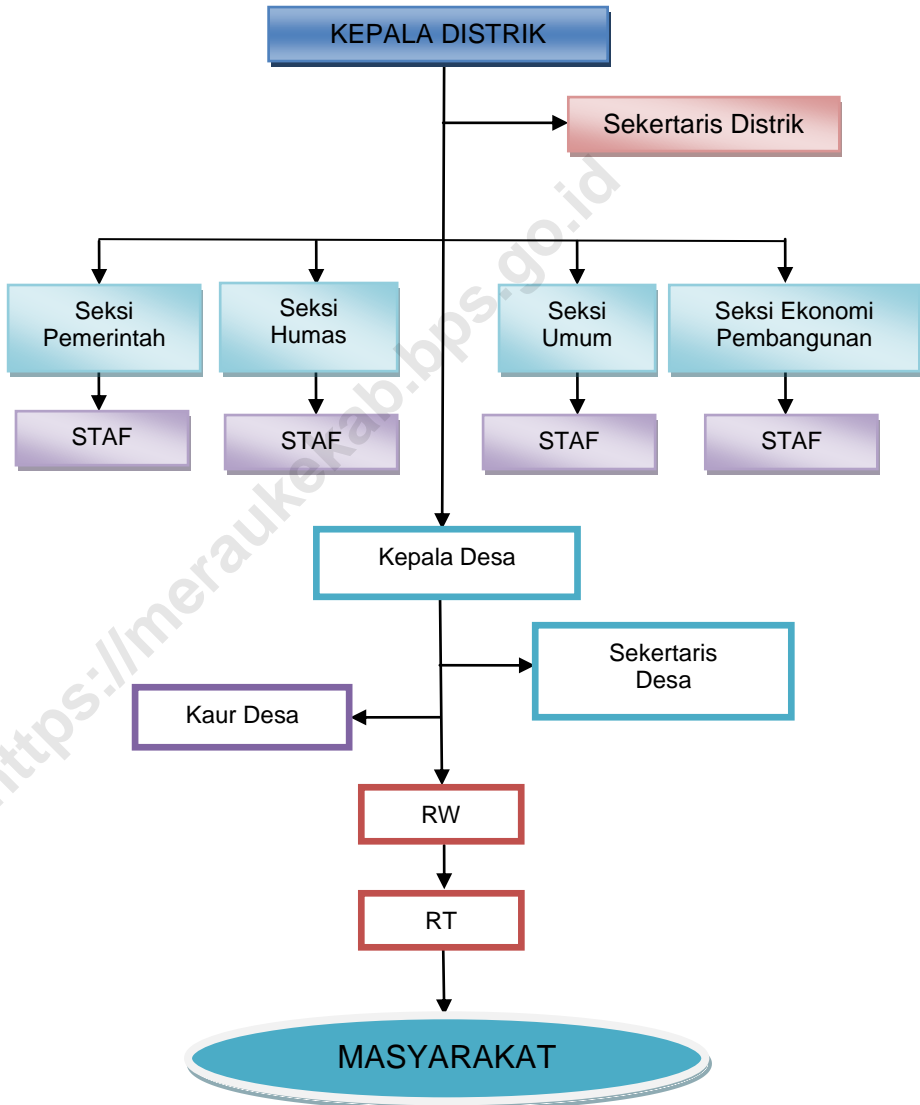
KEPALA DISTRIK

Sekertaris Distrik

Seksi Pemerintah

Seksi Humas

Seksi Umum

Seksi Ekonomi Pembangunan

STAF

STAF

STAF

STAF

Kepala Desa

Sekertaris Desa

Kaur Desa

RW

RT

MASYARAKAT

https://meraukekab.bps.go.id